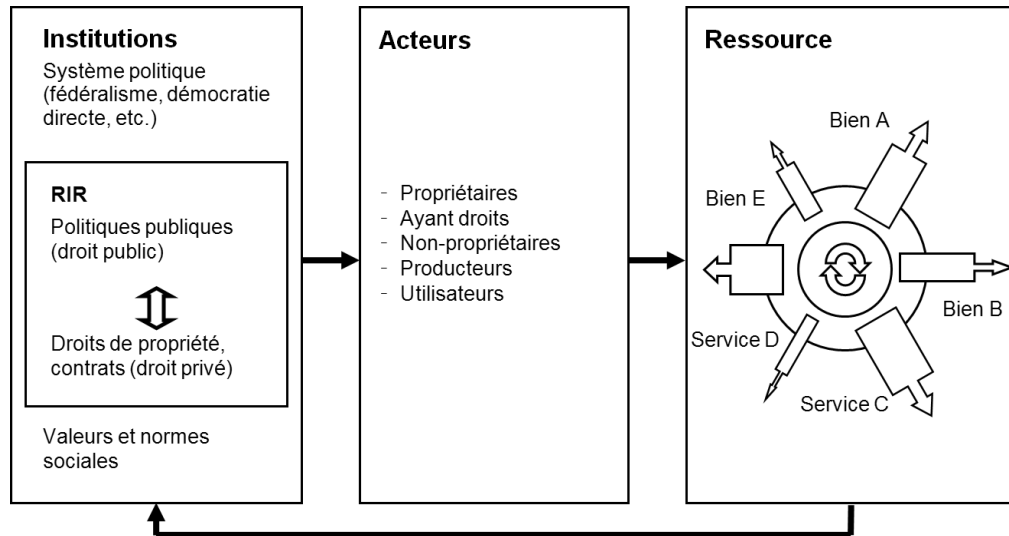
Institutions

Système politique (fédéralisme, démocratie directe, etc.)

RIR

Politiques publiques (droit public)

Droits de propriété, contrats (droit privé)

Valeurs et normes sociales

Acteurs

- Propriétaires
- Ayant droits
- Non-propriétaires
- Producteurs
- Utilisateurs

Ressource

Bien A

Bien E

Bien B

Service D

Service C